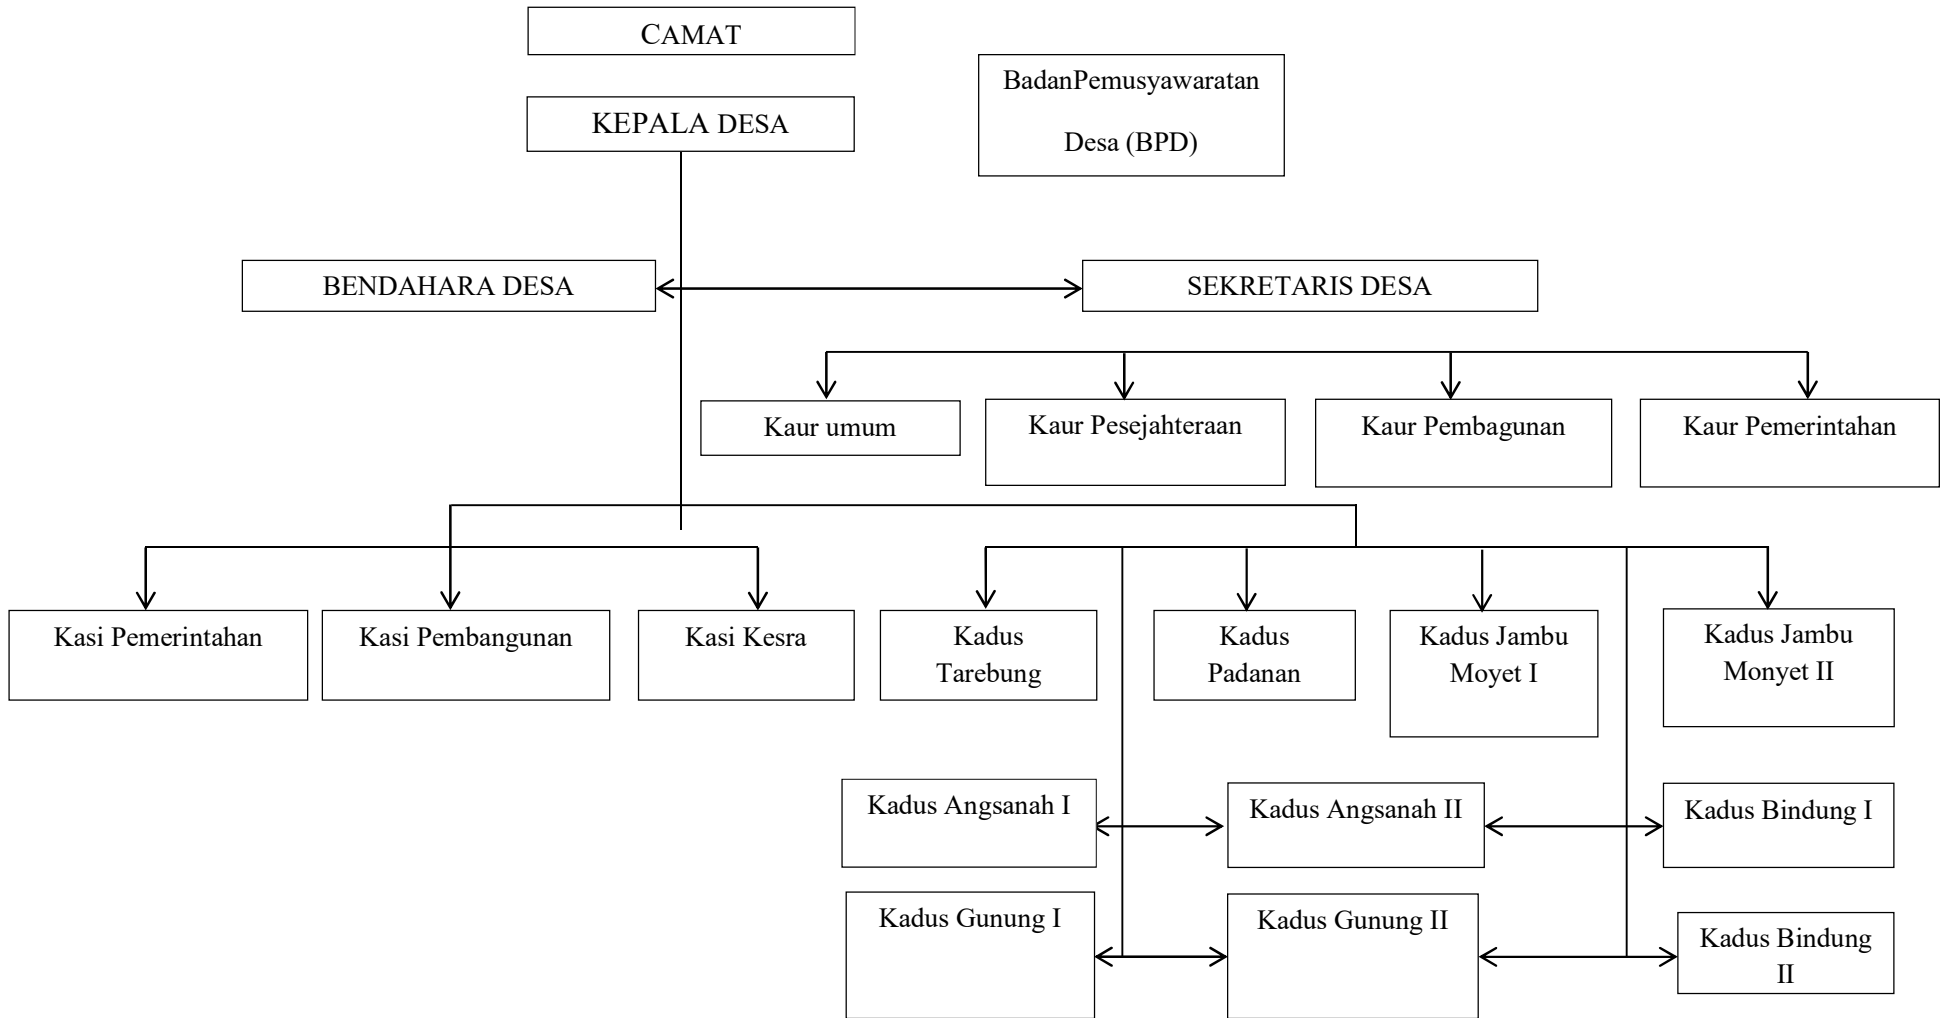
CAMAT

BadanPemusyawaratan Desa (BPD)

KEPALA DESA

BENDAHARA DESA

SEKRETARIS DESA

Kaur umum

Kaur Pesejahteraan

Kaur Pembagunan

Kaur Pemerintahan

Kasi Pemerintahan

Kasi Pembangunan

Kasi Kesra

Kadus Tarebung

Kadus Padanan

Kadus Jambu Moyet I

Kadus Jambu Monyet II

Kadus Angsanah I

Kadus Angsanah II

Kadus Bindung I

Kadus Gunung I

Kadus Gunung II

Kadus Bindung II